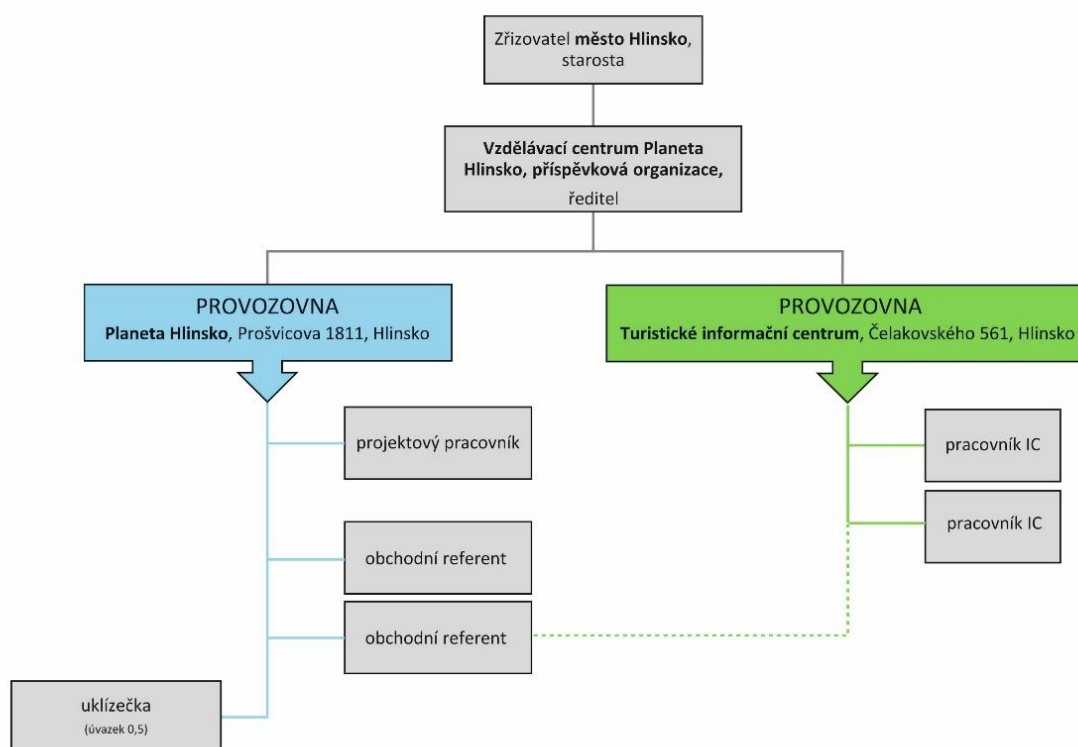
Zřizovatel **město Hlinsko**, starosta

**Vzdělávací centrum Planeta Hlinsko, příspěvková organizace,** ředitel

PROVOZOVNA
**Planeta Hlinsko**, Prošvicova 1811, Hlinsko

PROVOZOVNA
**Turistické informační centrum**, Čelakovského 561, Hlinsko

projektový pracovník

obchodní referent

obchodní referent

uklízečka
(úvazek 0,5)

pracovník IC

pracovník IC